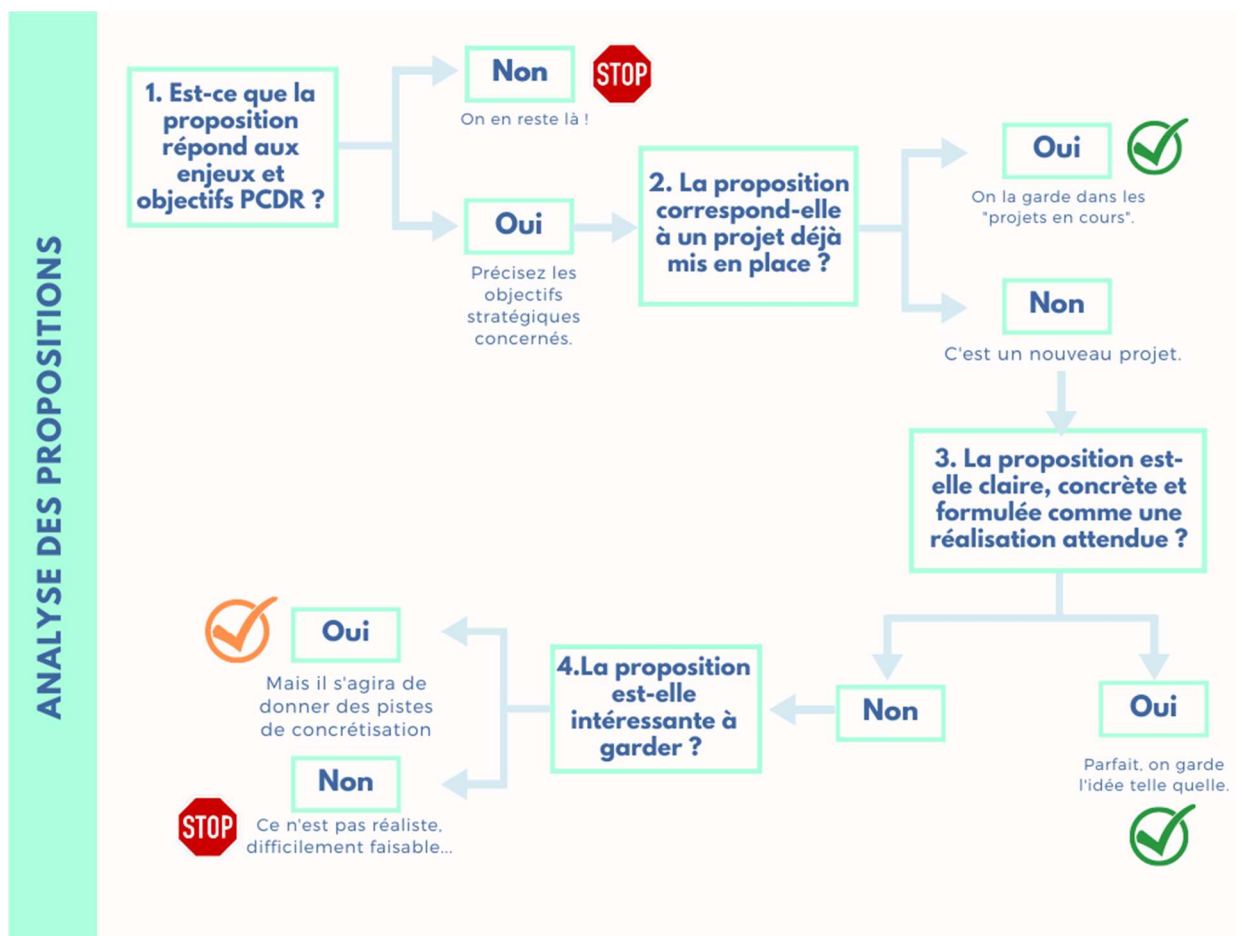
ANALYSE DES PROPOSITIONS

1. Est-ce que la proposition répond aux enjeux et objectifs PCDR ?

Non

STOP

On en reste là !

Oui

Précisez les objectifs stratégiques concernés.

2. La proposition correspond-elle à un projet déjà mis en place ?

Oui

On la garde dans les "projets en cours".

Non

C'est un nouveau projet.

3. La proposition est-elle claire, concrète et formulée comme une réalisation attendue ?

Non

Oui

Parfait, on garde l'idée telle quelle.

4.La proposition est-elle intéressante à garder ?

Oui

Mais il s'agira de donner des pistes de concrétisation

Non

STOP

Ce n'est pas réaliste, difficilement faisable...